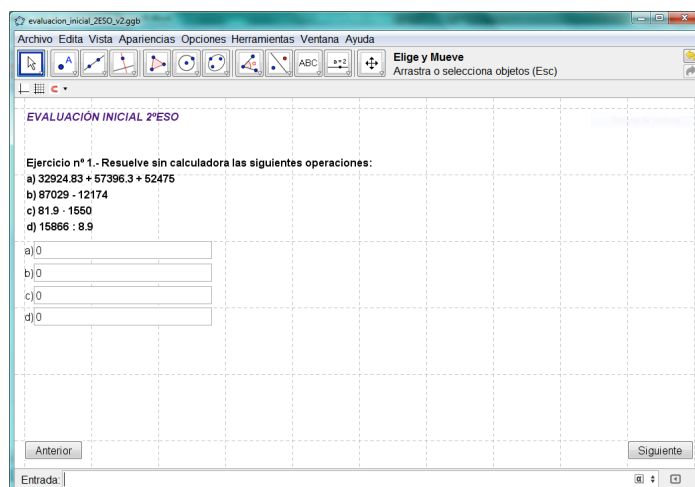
evaluacion_inicial_2ESO_v2.ggb

Archivo Edita Vista Apariencias Opciones Herramientas Ventana Ayuda

ABC

$a = 2$

Elige y Mueve
Arrastra o selecciona objetos (Esc)

EVALUACIÓN INICIAL 2ºESO

Ejercicio nº 1.- Resuelve sin calculadora las siguientes operaciones:
a) 32924.83 + 57396.3 + 52475
b) 87029 - 12174
c) 81.9 · 1550
d) 15866 : 8.9

a) 0
b) 0
c) 0
d) 0

Anterior

Siguiente

Entrada:

α